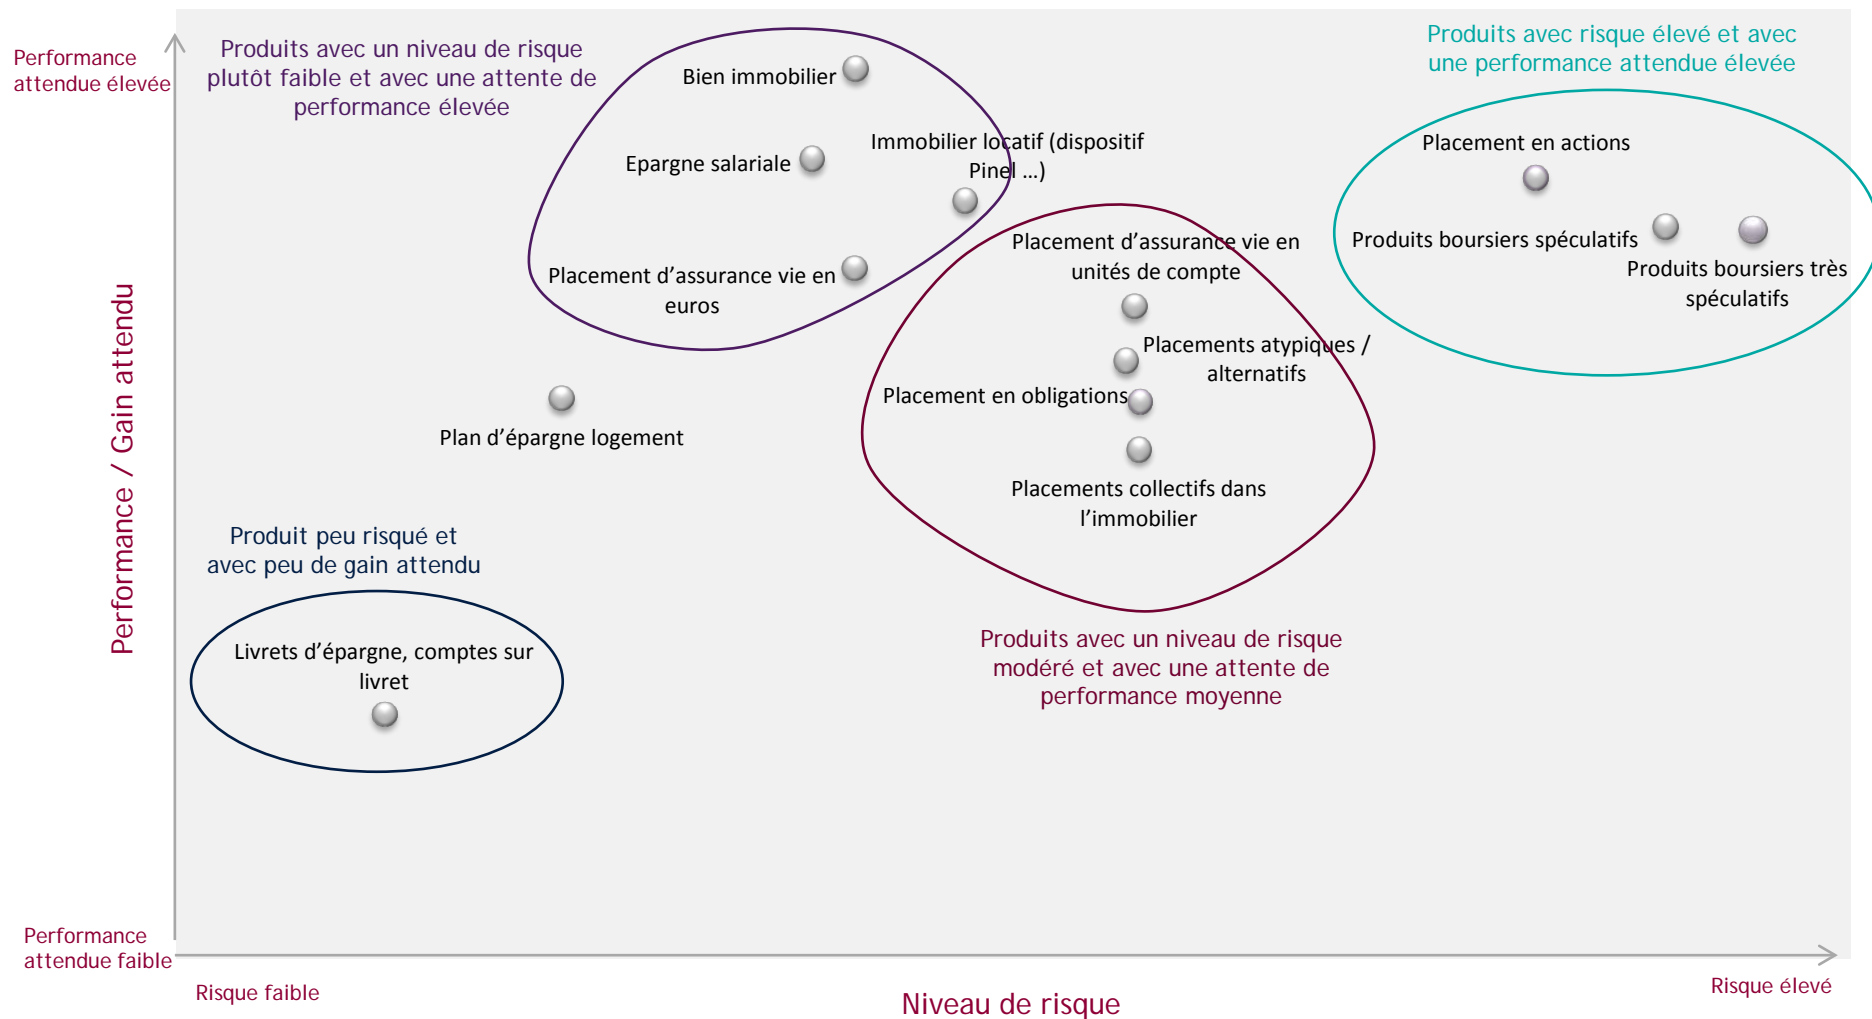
Performance attendue élevée

Produits avec un niveau de risque plutôt faible et avec une attente de performance élevée

Bien immobilier

Epargne salariale

Immobilier locatif (dispositif Pinel …)

Placement d’assurance vie en euros

Produits avec risque élevé et avec une performance attendue élevée

Placement en actions

Produits boursiers spéculatifs

Produits boursiers très spéculatifs

Placement d’assurance vie en unités de compte

Placements atypiques / alternatifs

Placement en obligations

Placements collectifs dans l’immobilier

Plan d’épargne logement

Performance / Gain attendu

Produit peu risqué et avec peu de gain attendu

Livrets d’épargne, comptes sur livret

Produits avec un niveau de risque modéré et avec une attente de performance moyenne

Performance attendue faible

Risque faible

Niveau de risque

Risque élevé